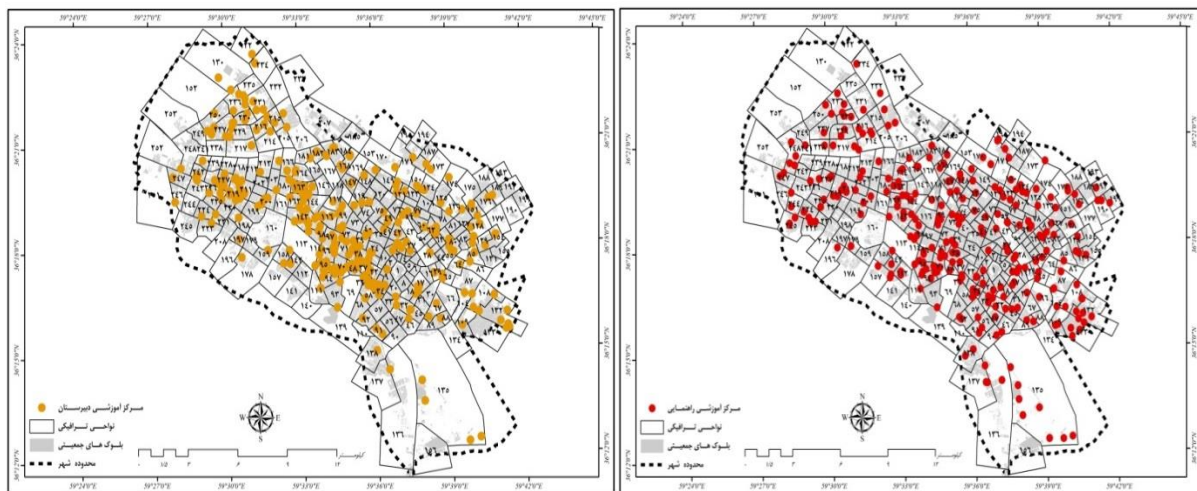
59°24'0"E 59°27'0"E 59°30'0"E 59°33'0"E 59°36'0"E 59°39'0"E 59°42'0"E

مرکز آموزشی دبیرستان
نواحی ترافیکی
بلوک های جمعیتی
محدوده شهر

W E N S

کیلومتر
۰ ۱/۵ ۳ ۶ ۹ ۱۲

59°24'0"E 59°27'0"E 59°30'0"E 59°33'0"E 59°36'0"E 59°39'0"E 59°42'0"E 59°45'0"E

مرکز آموزشی راهنمایی
نواحی ترافیکی
بلوک های جمعیتی
محدوده شهر

W E N S

کیلومتر
۰ ۱/۵ ۳ ۶ ۹ ۱۲